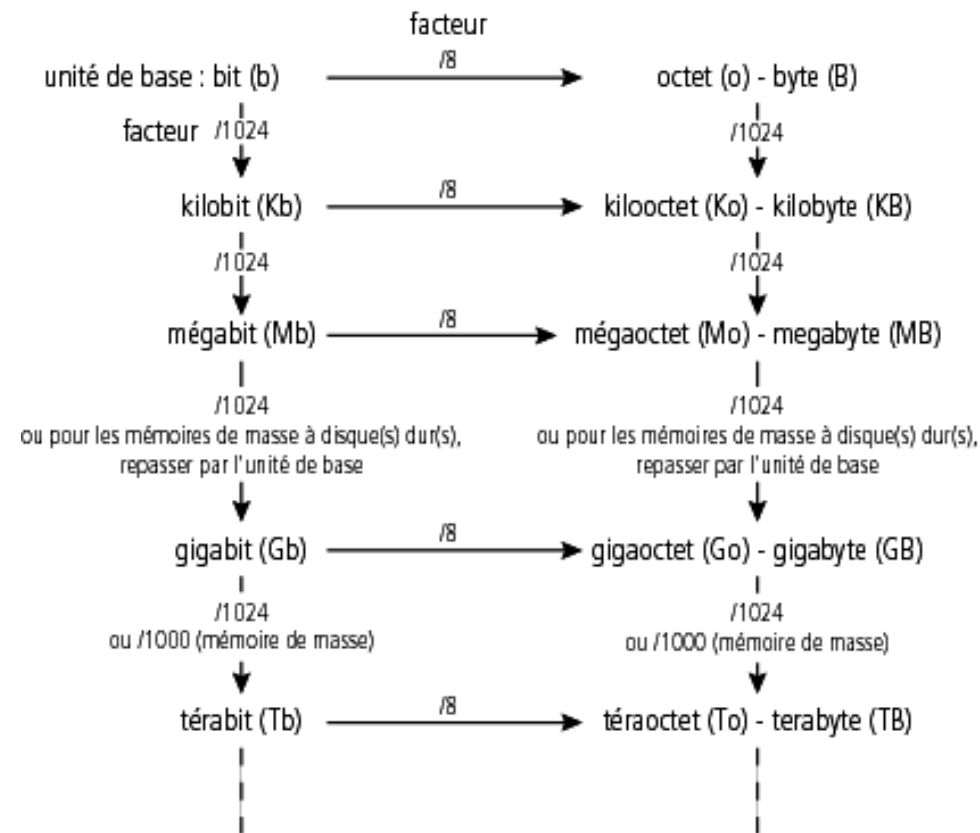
facteur

unité de base : bit (b)

/8

octet (o) - byte (B)

facteur /1024

/1024

kilobit (Kb)

/8

kilooctet (Ko) - kilobyte (KB)

/1024

/1024

mégabit (Mb)

/8

mégaoctet (Mo) - megabyte (MB)

/1024
ou pour les mémoires de masse à disque(s) dur(s), repasser par l'unité de base

/1024
ou pour les mémoires de masse à disque(s) dur(s), repasser par l'unité de base

gigabit (Gb)

/8

gigaoctet (Go) - gigabyte (GB)

/1024
ou /1000 (mémoire de masse)

/1024
ou /1000 (mémoire de masse)

térabit (Tb)

/8

téraoctet (To) - terabyte (TB)